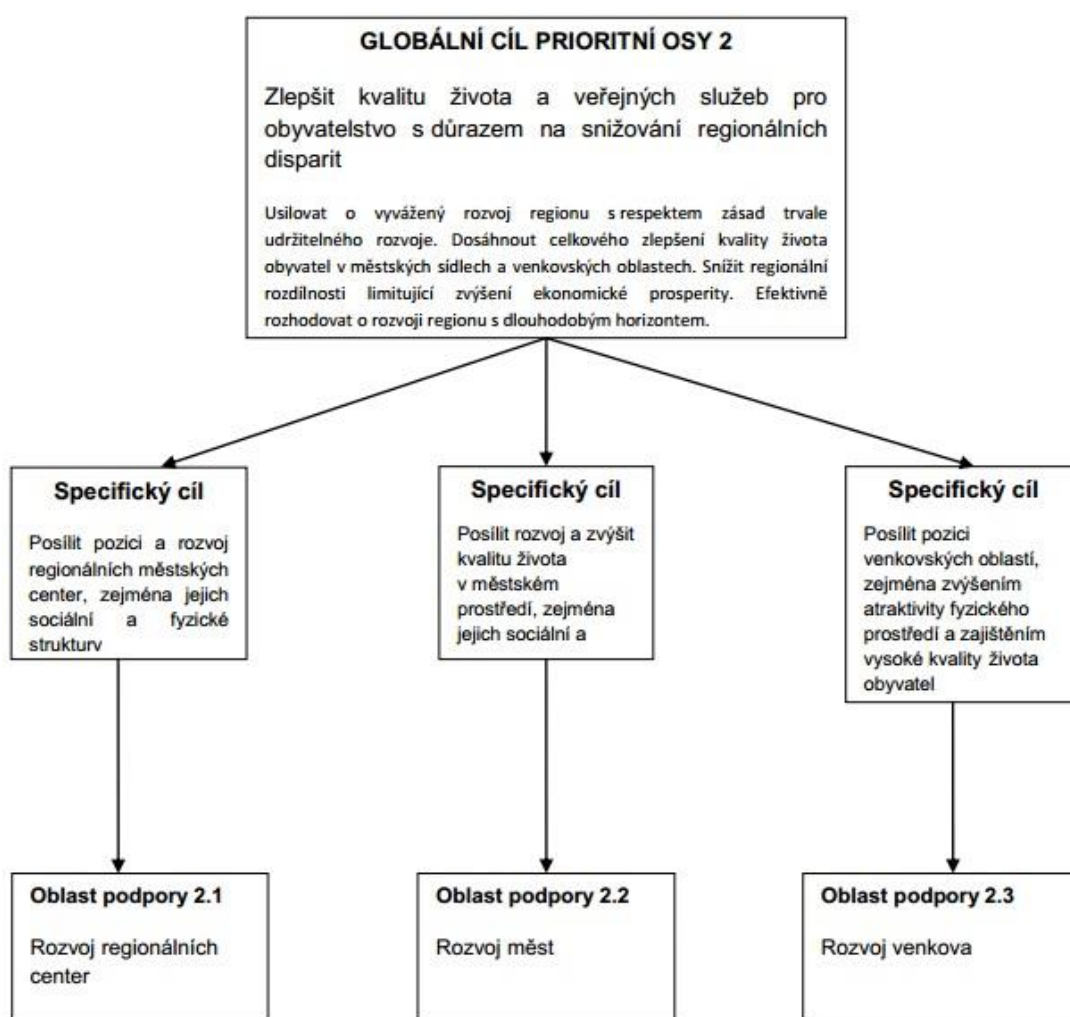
GLOBÁLNÍ CÍL PRIORITNÍ OSY 2

Zlepšit kvalitu života a veřejných služeb pro obyvatelstvo s důrazem na snižování regionálních disparit

Usilovat o vyvážený rozvoj regionu s respektem zásad trvale udržitelného rozvoje. Dosáhnout celkového zlepšení kvality života obyvatel v městských sídlech a venkovských oblastech. Snížit regionální rozdílnosti limitující zvýšení ekonomické prosperity. Efektivně rozhodovat o rozvoji regionu s dlouhodobým horizontem.

Specifický cíl

Posílit pozici a rozvoj regionálních městských center, zejména jejich sociální a fyzické strukturv

Specifický cíl

Posílit rozvoj a zvýšit kvalitu života v městském prostředí, zejména jejich sociální a

Specifický cíl

Posílit pozici venkovských oblastí, zejména zvýšením atraktivity fyzického prostředí a zajištěním vysoké kvality života obyvatel

Oblast podpory 2.1

Rozvoj regionálních center

Oblast podpory 2.2

Rozvoj měst

Oblast podpory 2.3

Rozvoj venkova